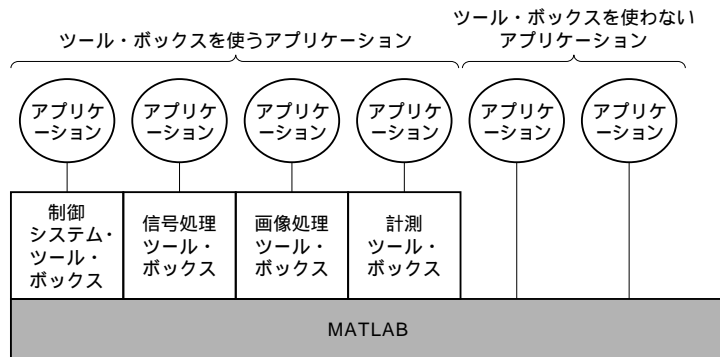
ツール・ボックスを使うアプリケーション

ツール・ボックスを使わないアプリケーション

アプリケーション

アプリケーション

アプリケーション

アプリケーション

アプリケーション

アプリケーション

制御システム・ツール・ボックス

信号処理ツール・ボックス

画像処理ツール・ボックス

計測ツール・ボックス

MATLAB